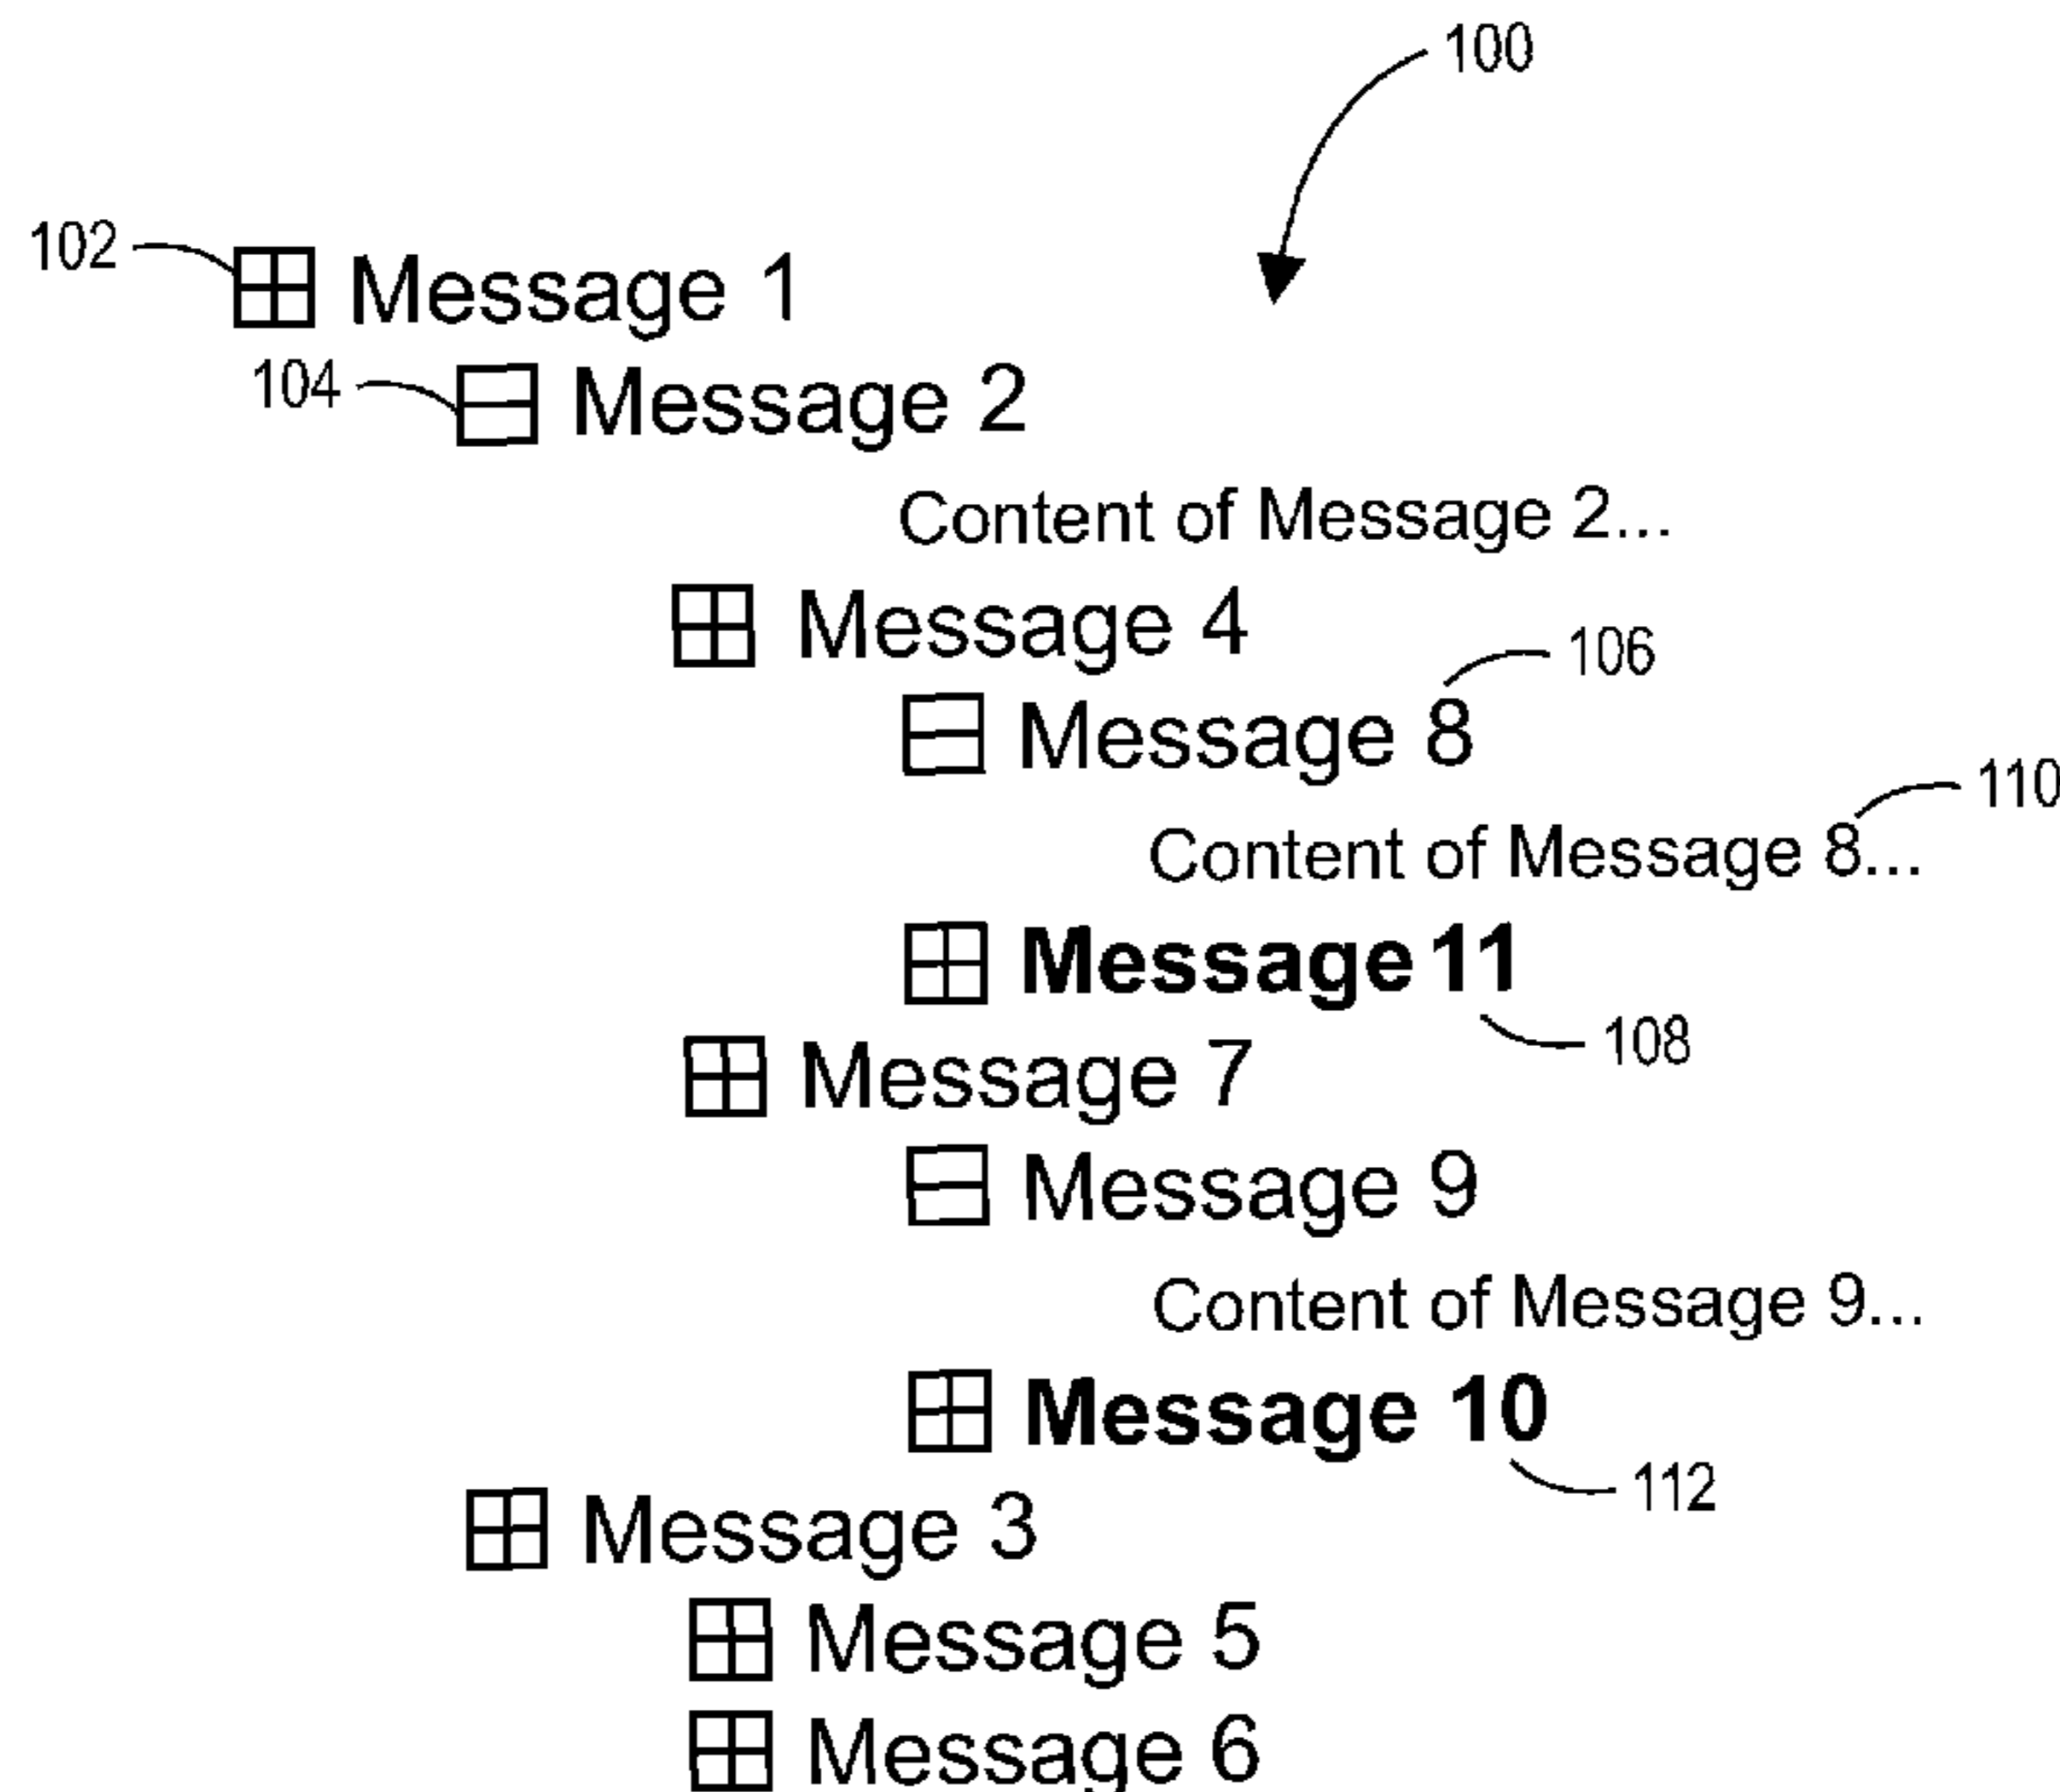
100

102 Message 1

104 Message 2

Content of Message 2...

Message 4

106

Message 8

110

Content of Message 8...

**Message 11**

108

Message 7

Message 9

Content of Message 9...

**Message 10**

112

Message 3

Message 5

Message 6